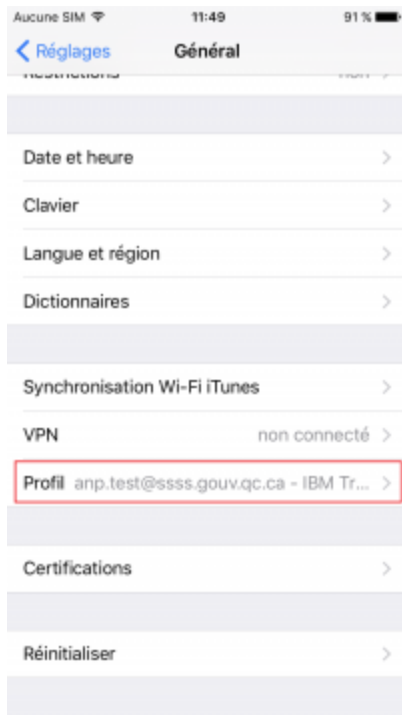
Aucune SIM 11:49 91 %

Réglages Général

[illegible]

Date et heure

Clavier

Langue et région

Dictionnaires

Synchronisation Wi-Fi iTunes

VPN non connecté

Profil anp.test@ssss.gouv.qc.ca - IBM Tr...

Certifications

Réinitialiser